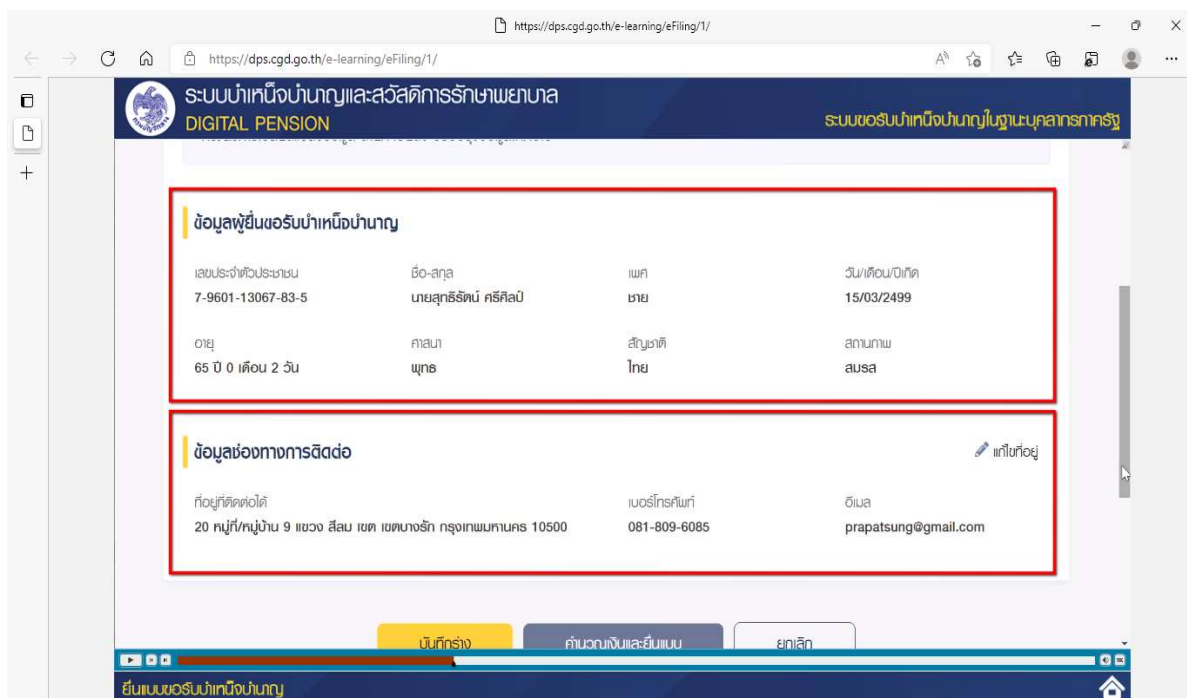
https://dps.cgd.go.th/e-learning/eFiling/1/

https://dps.cgd.go.th/e-learning/eFiling/1/

ระบบบำเหน็จบำนาญและสวัสดิการรักษาพยาบาล
DIGITAL PENSION

ระบบขอรับบำเหน็จบำนาญในฐานะบุคลากรภาครัฐ

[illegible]

ข้อมูลผู้ยื่นขอรับบำเหน็จบำนาญ

| เลขประจำตัวประชาชน | ชื่อ-สกุล | เพศ | วัน/เดือน/ปีเกิด |
|---|---|---|---|
| 7-9601-13067-83-5 | นายสุทธิรัตน์ ศรีศิลป์ | ชาย | 15/03/2499 |
| อายุ | ศาสนา | สัญชาติ | สถานภาพ |
| 65 ปี 0 เดือน 2 วัน | พุทธ | ไทย | สมรส |

ข้อมูลช่องทางการติดต่อ

แก้ไขที่อยู่

| ที่อยู่ที่ติดต่อได้ | เบอร์โทรศัพท์ | อีเมล |
|---|---|---|
| 20 หมู่ที่/หมู่บ้าน 9 แขวง สีลม เขต เขตบางรัก กรุงเทพมหานคร 10500 | 081-809-6085 | prapatsung@gmail.com |

บันทึกร่าง
คำนวณเงินและยื่นแบบ
ยกเลิก

ยื่นแบบขอรับบำเหน็จบำนาญ